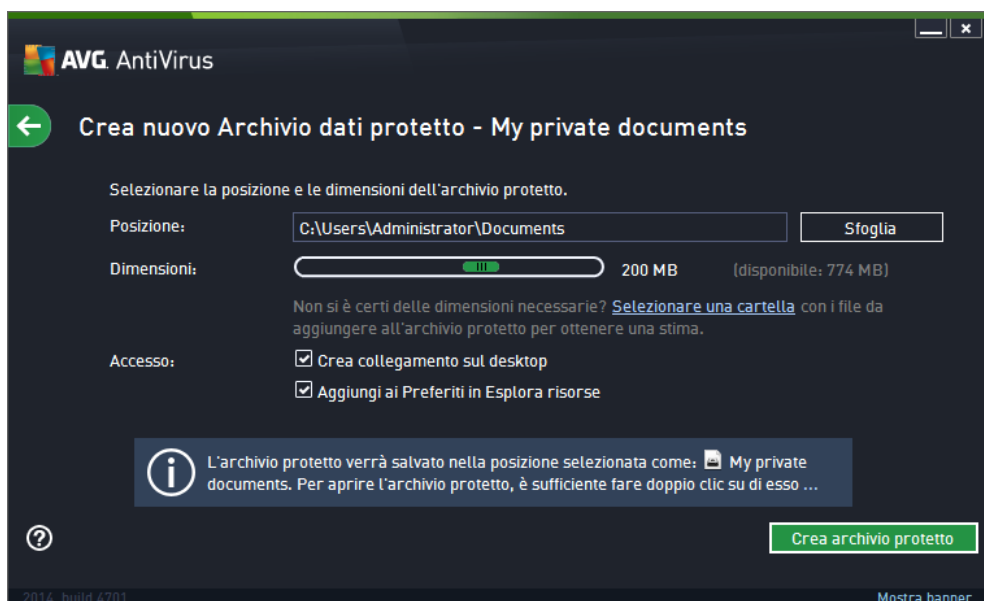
AVG. AntiVirus

Crea nuovo Archivio dati protetto - My private documents

Selezionare la posizione e le dimensioni dell'archivio protetto.

Posizione: C:\Users\Administrator\Documents Sfoglia

Dimensioni: 200 MB (disponibile: 774 MB)

Non si è certi delle dimensioni necessarie? Selezionare una cartella con i file da aggiungere all'archivio protetto per ottenere una stima.

Accesso: ☑ Crea collegamento sul desktop
☑ Aggiungi ai Preferiti in Esplora risorse

L'archivio protetto verrà salvato nella posizione selezionata come: My private documents. Per aprire l'archivio protetto, è sufficiente fare doppio clic su di esso ...

Crea archivio protetto

2014 build 4701

Mostra banner